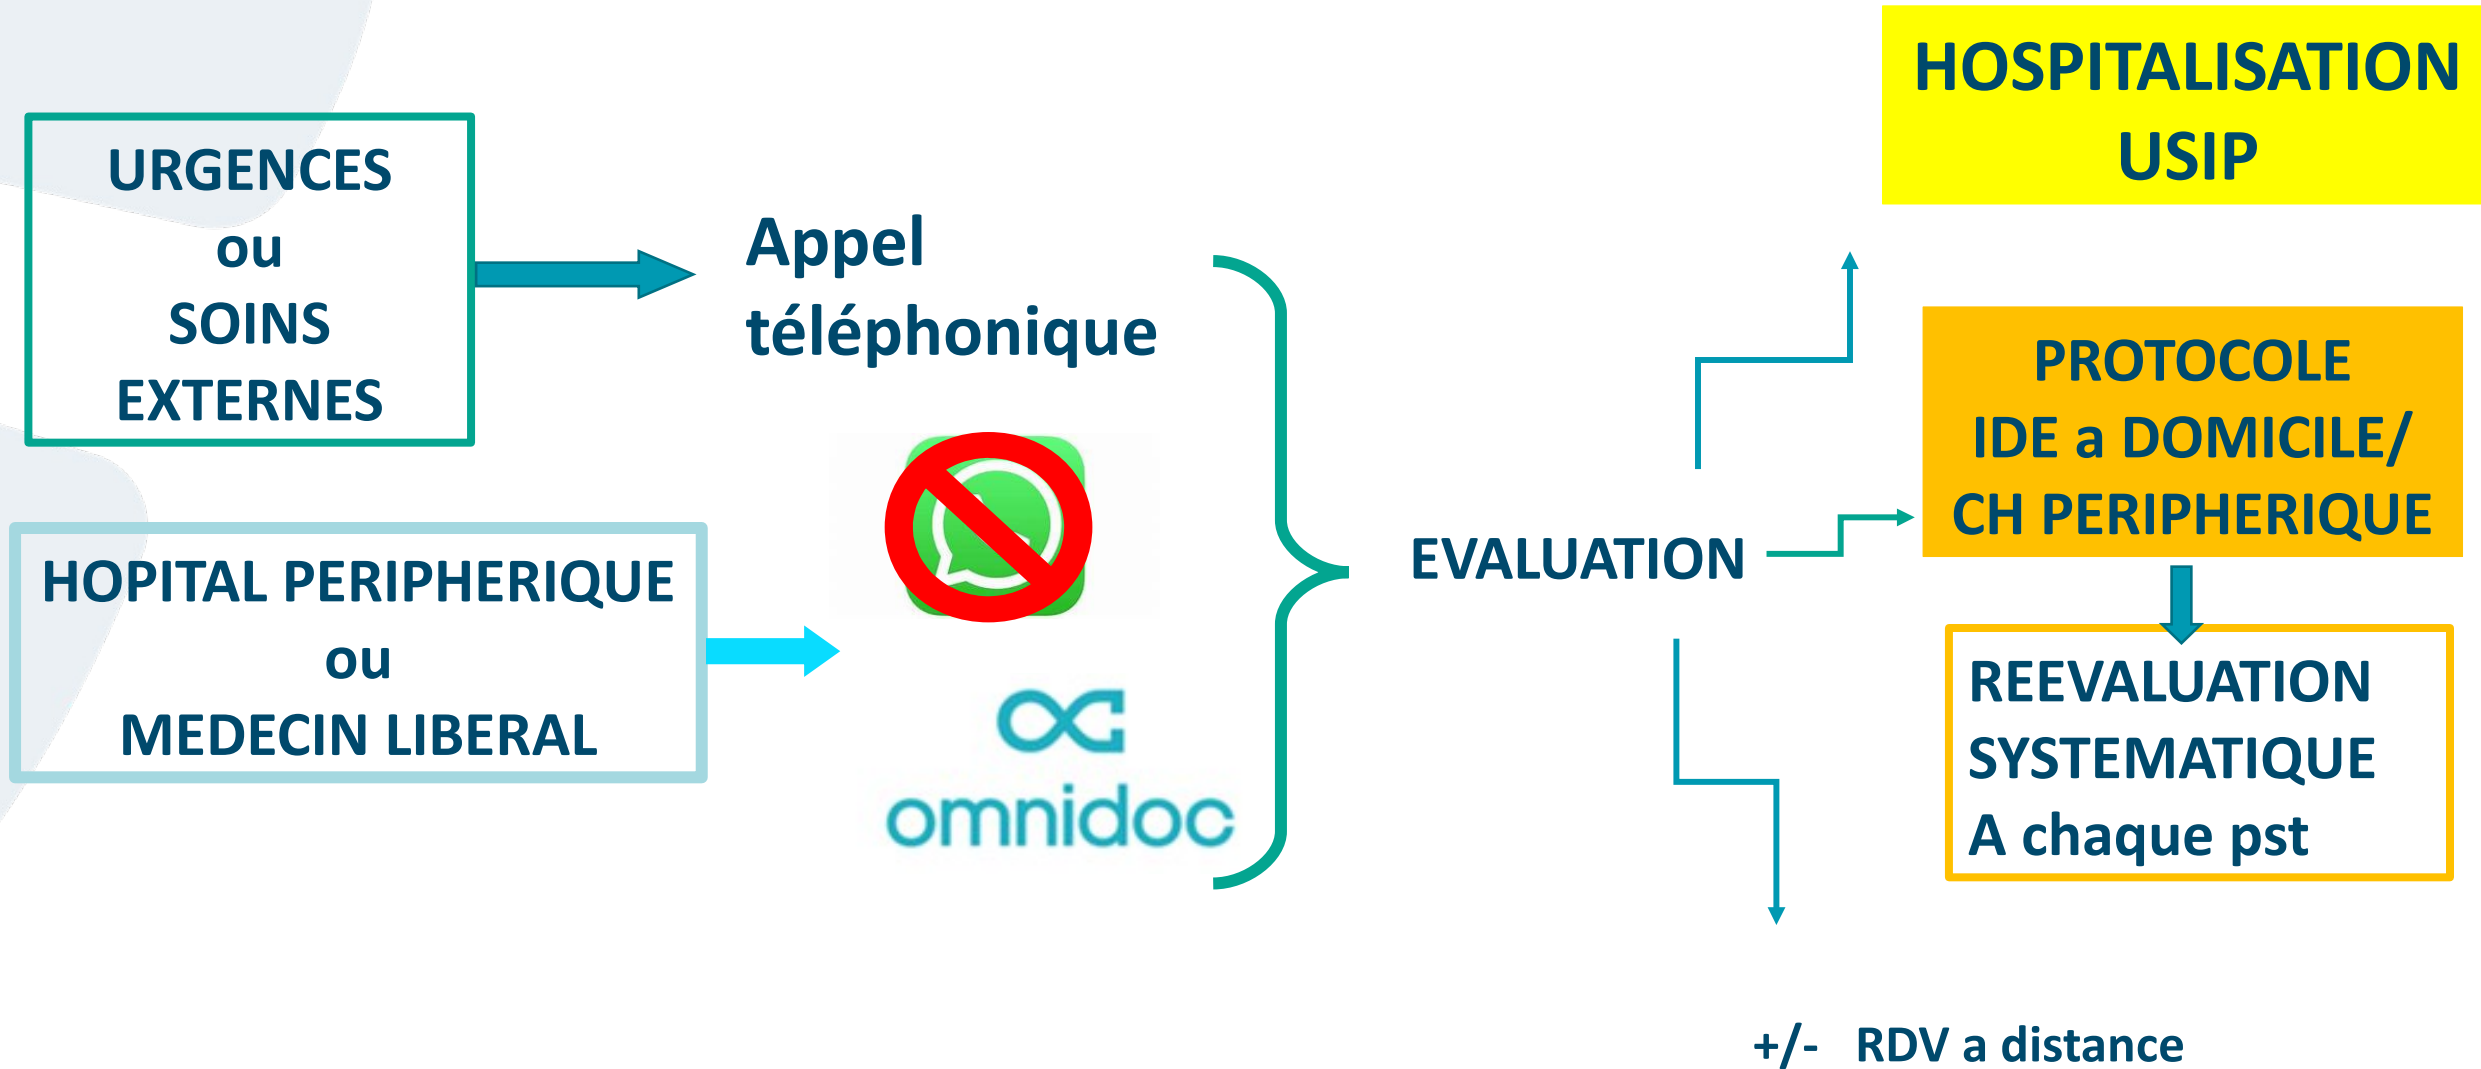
URGENCES
ou
SOINS
EXTERNES

HOPITAL PERIPHERIQUE
ou
MEDECIN LIBERAL

Appel
téléphonique

omnidoc

EVALUATION

HOSPITALISATION
USIP

PROTOCOLE
IDE a DOMICILE/
CH PERIPHERIQUE

REEVALUATION
SYSTEMATIQUE
A chaque pst

+/- RDV a distance